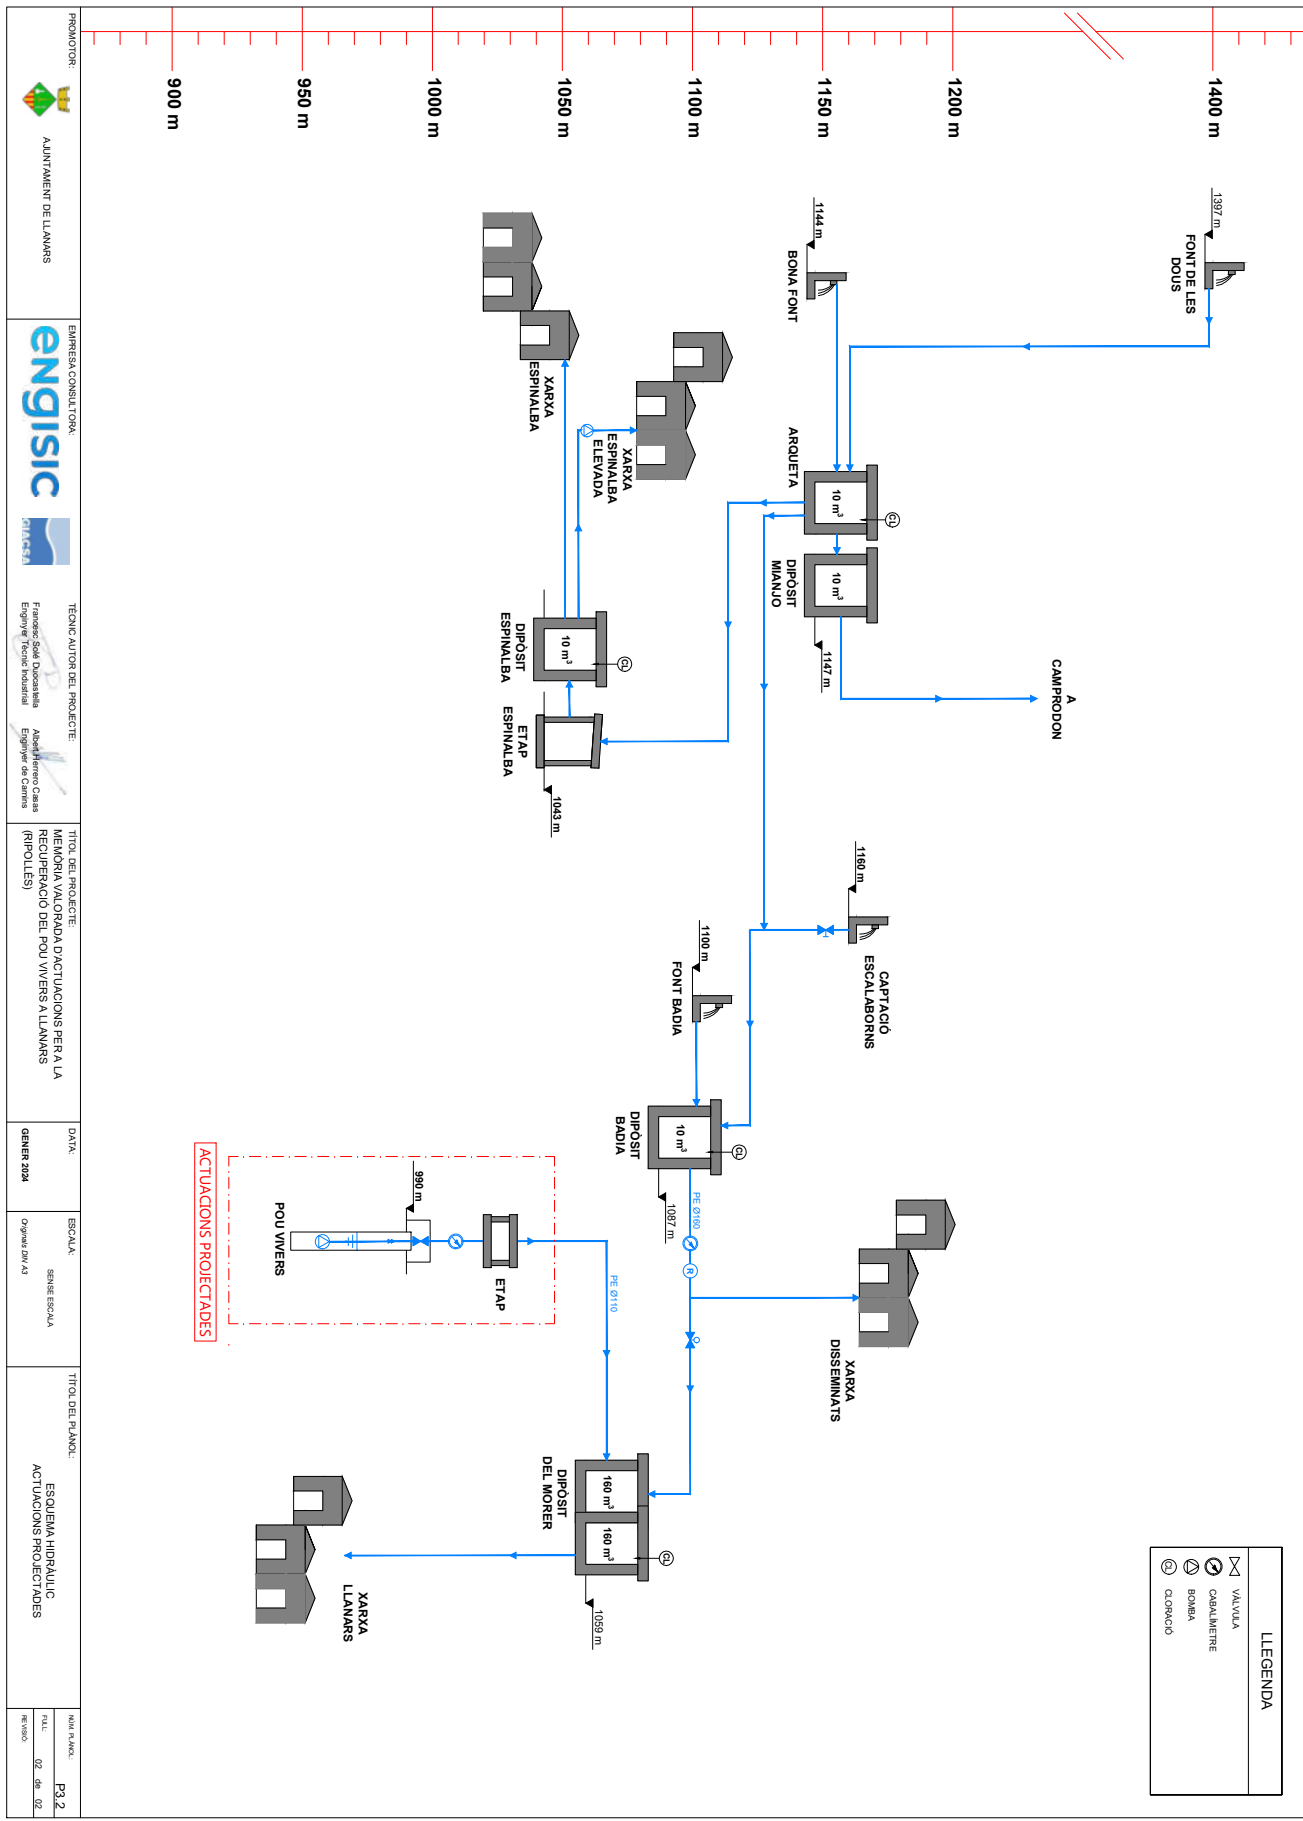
PROMOTOR:
AJUNTAMENT DE LLANARS

EMPRESA CONSULTORA:
engisic

TÈCNIC AUTOR DEL PROJECTE:
Francesc Solé Duocastella
Enginyer Tècnic Industrial
Albert Herrero Casas
Enginyer de Camins

TÍTOL DEL PROJECTE:
MEMÒRIA VALORADA D'ACTUACIONS PER A LA RECUPERACIÓ DEL POU VIVERS A LLANARS (RIPOLLÈS)

DATA:
GENER 2024

ESCALA:
SENSE ESCALA
Originals DIN A3

TÍTOL DEL PLÀNOL:
ESQUEMA HIDRÀULIC
ACTUACIONS PROJECTADES

NUM. PLANOL:
P3.2
FULL:
02 de 02
REVISIÓ:

900 m
950 m
1000 m
1050 m
1100 m
1150 m
1200 m
1400 m

1397 m
FONT DE LES DOUS

1144 m
BONA FONT

ARQUETA
10 m³
CL
DIPÒSIT MANJO
10 m³
1147 m
A CAMPRODON

XARXA ESPINALBA
XARXA ESPINALBA ELEVADA
DIPÒSIT ESPINALBA
10 m³
CL
ETAP ESPINALBA
1043 m

1160 m
CAPTACIÓ ESCALABORNS

1100 m
FONT BADIA

DIPÒSIT BADIA
10 m³
CL
1087 m
PE Ø160
R

XARXA DISSEMINATS

ACTUACIONS PROJECTADES
990 m
POU VIVERS
ETAP
PE Ø110

DIPÒSIT DEL MORER
160 m³
160 m³
CL
1059 m

XARXA LLANARS

LLEGENDA
VÀLVULA
CABALÍMETRE
BOMBA
CLORACIÓ